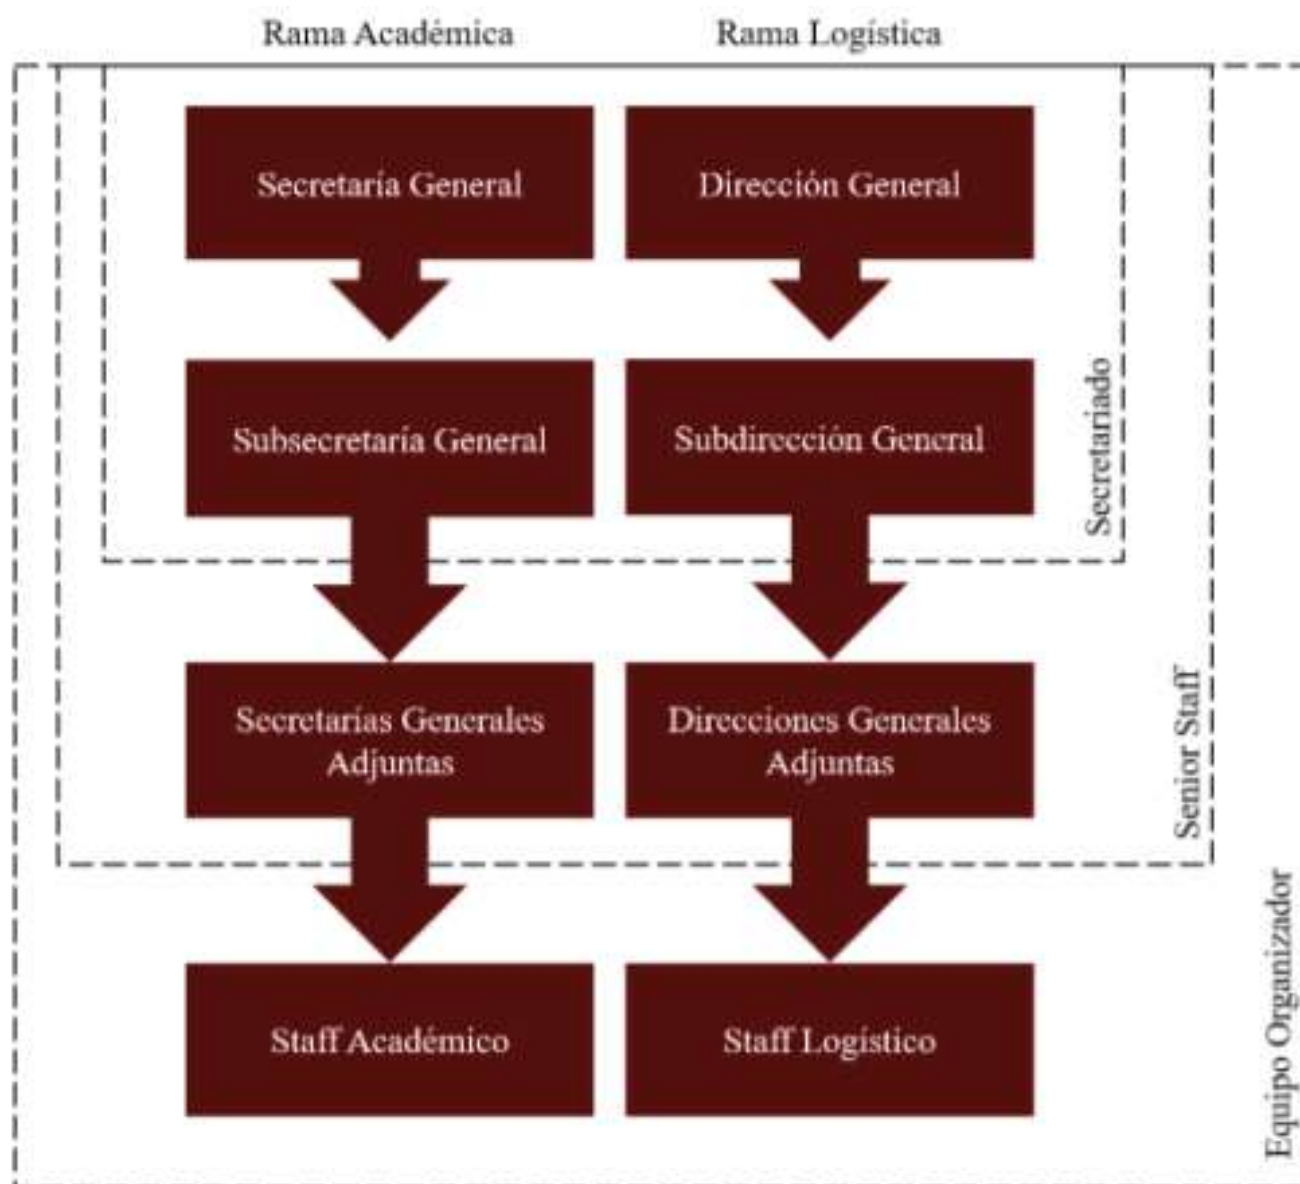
Rama Académica

Rama Logística

Secretaría General

Dirección General

Subsecretaría General

Subdirección General

Secretariado

Secretarías Generales Adjuntas

Direcciones Generales Adjuntas

Senior Staff

Staff Académico

Staff Logístico

Equipo Organizador